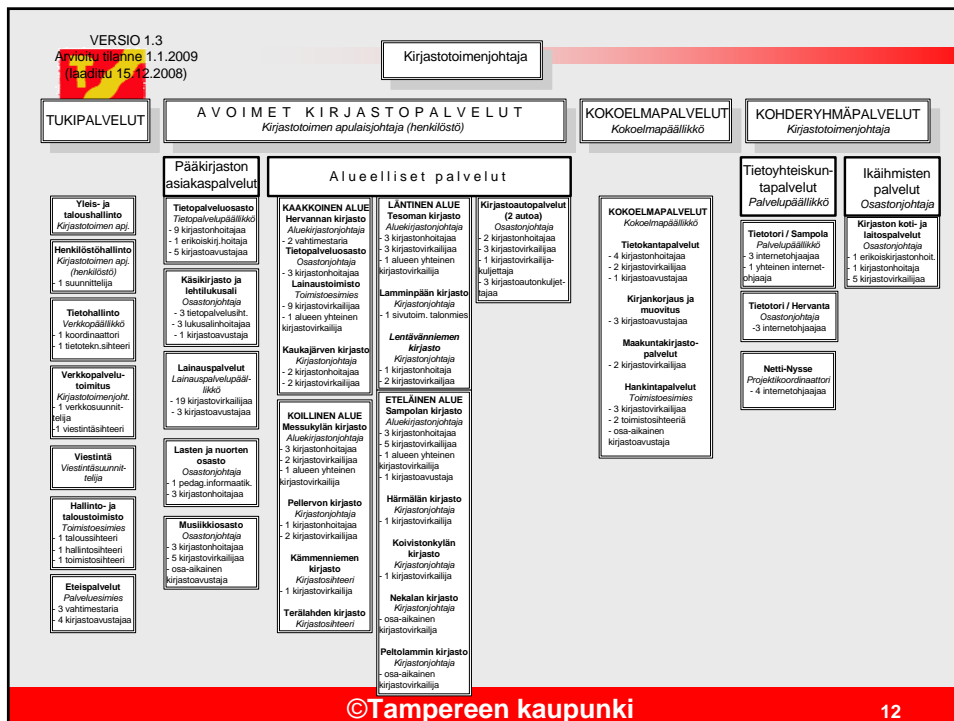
VERSIO 1.3
Arvioitu tilanne 1.1.2009
(laadittu 15.12.2008)

Kirjastotoimenjohtaja

TUKIPALVELUT

A V O I M E T K I R J A S T O P A L V E L U T
Kirjastotoimen apulaisjohtaja (henkilöstö)

KOKOELMAPALVELUT
Kokoelmapäällikkö

KOHDERYHMÄPALVELUT
Kirjastotoimenjohtaja

Pääkirjaston asiakaspalvelut

Alueelliset palvelut

Tietoyhteiskuntapalvelut
Palvelupäällikkö

Ikäihmisten palvelut
Osastonjohtaja

Yleis- ja taloushallinto
Kirjastotoimen apj.

Henkilöstöhallinto
Kirjastotoimen apj. (henkilöstö)
- 1 suunnittelija

Tietohallinto
Verkkopäällikkö
- 1 koordinaattori
- 1 tietotekn.sihteeri

Verkkopalvelutoimitus
Kirjastotoimenjoht.
- 1 verkkosuunnittelija
- 1 viestintäsihteeri

Viestintä
Viestintäsuunnittelija

Hallinto- ja taloustoimisto
Toimistoesimies
- 1 taloussihteeri
- 1 hallintosihteeri
- 1 toimistosihteeri

Eteispalvelut
Palveluesimies
- 3 vahtimestaria
- 4 kirjastoavustajaa

Tietopalveluosasto
Tietopalvelupäällikkö
- 9 kirjastonhoitajaa
- 1 erikoiskirj.hoitaja
- 5 kirjastoavustajaa

Käsikirjasto ja lehtilukusali
Osastonjohtaja
- 3 tietopalveluiht.
- 3 lukusalinhoitajaa
- 1 kirjastoavustaja

Lainauspalvelut
Lainauspalvelupäällikkö
- 19 kirjastovirkailijaa
- 3 kirjastoavustajaa

Lasten ja nuorten osasto
Osastonjohtaja
- 1 pedag.informaatik.
- 3 kirjastonhoitajaa

Musiikkiosasto
Osastonjohtaja
- 3 kirjastonhoitajaa
- 5 kirjastovirkailijaa
- osa-aikainen kirjastoavustaja

KAAKKOINEN ALUE
Hervannan kirjasto
Aluekirjastonjohtaja
- 2 vahtimestaria
Tietopalveluosasto
Osastonjohtaja
- 3 kirjastonhoitajaa
Lainaustoimisto
Toimistoesimies
- 9 kirjastovirkailijaa
- 1 alueen yhteinen kirjastovirkailija

Kaukajärven kirjasto
Kirjastonjohtaja
- 2 kirjastonhoitajaa
- 2 kirjastovirkailijaa

KOILLINEN ALUE
Messukylän kirjasto
Aluekirjastonjohtaja
- 3 kirjastonhoitajaa
- 2 kirjastovirkailijaa
- 1 alueen yhteinen kirjastovirkailija

Pellervon kirjasto
Kirjastonjohtaja
- 1 kirjastonhoitajaa
- 2 kirjastovirkailijaa

Kämmenniemen kirjasto
Kirjastosihteeri
- 1 kirjastovirkailija

Terälahden kirjasto
Kirjastosihteeri

LÄNTINEN ALUE
Tesoman kirjasto
Aluekirjastonjohtaja
- 3 kirjastonhoitajaa
- 3 kirjastovirkailijaa
- 1 alueen yhteinen kirjastovirkailija

Lamminpään kirjasto
Kirjastonjohtaja
- 1 sivutoim. talonmies

Lentävänniemen kirjasto
Kirjastonjohtaja
- 1 kirjastonhoitaja
- 2 kirjastovirkailijaa

ETELÄINEN ALUE
Sampolan kirjasto
Aluekirjastonjohtaja
- 3 kirjastonhoitajaa
- 5 kirjastovirkailijaa
- 1 alueen yhteinen kirjastovirkailija
- 1 kirjastoavustaja

Härmälän kirjasto
Kirjastonjohtaja
- 1 kirjastovirkailija

Koivistonkylän kirjasto
Kirjastonjohtaja
- 1 kirjastovirkailija

Nekalan kirjasto
Kirjastonjohtaja
- osa-aikainen kirjastovirkailija

Peltolammin kirjasto
Kirjastonjohtaja
- osa-aikainen kirjastovirkailija

Kirjastoautopalvelut (2 autoa)
Osastonjohtaja
- 2 kirjastonhoitajaa
- 3 kirjastovirkailijaa
- 1 kirjastovirkailija-kuljettaja
- 3 kirjastoautonkuljettajaa

KOKOELMAPALVELUT
Kokoelmapäällikkö

Tietokantapalvelut
- 4 kirjastonhoitajaa
- 2 kirjastovirkailijaa
- 1 kirjastoavustajaa

Kirjankorjaus ja muovitus
- 3 kirjastoavustajaa

Maakuntakirjastopalvelut
- 2 kirjastovirkailijaa

Hankintapalvelut
Toimistoesimies
- 3 kirjastovirkailijaa
- 2 toimistosihteeriä
- osa-aikainen kirjastoavustaja

Tietotori / Sampola
Palvelupäällikkö
- 3 internetohjaajaa
- 1 yhteinen internetohjaaja

Tietotori / Hervanta
Osastonjohtaja
-3 internetohjaajaa

Netti-Nysse
Projektikoordinaattori
- 4 internetohjaajaa

Kirjaston koti- ja laitospalvelut
Osastonjohtaja
- 1 erikoiskirjastonhoit.
- 1 kirjastonhoitaja
- 5 kirjastovirkailijaa

©Tampereen kaupunki

12